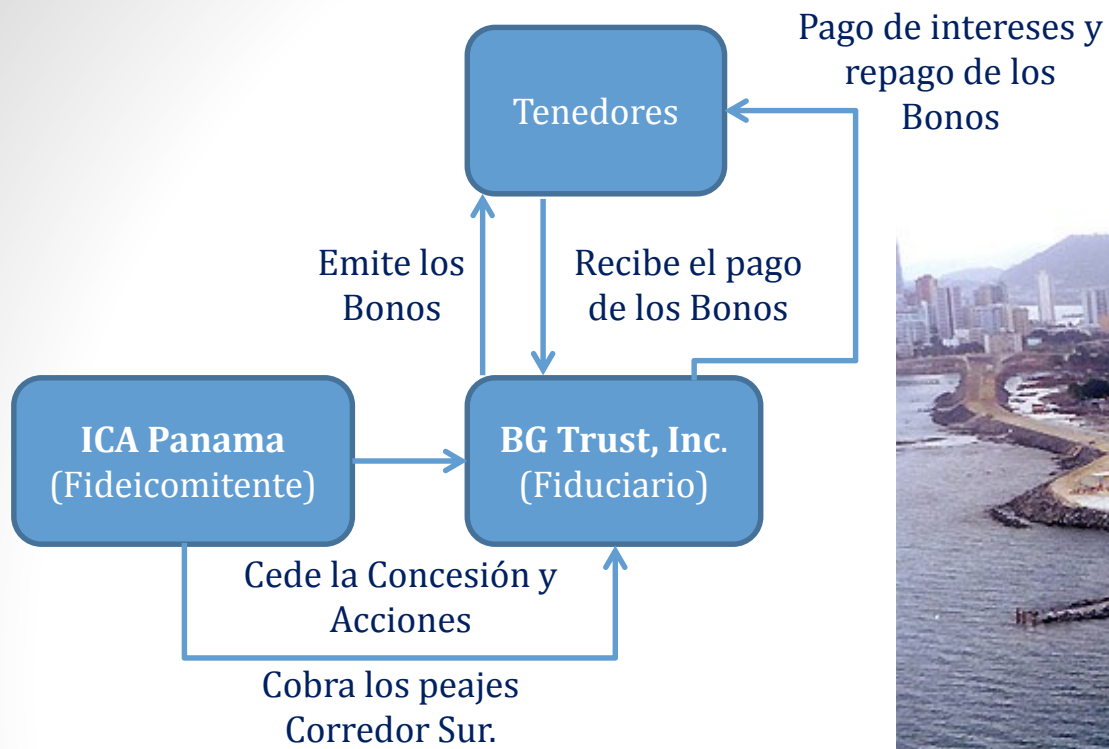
Tenedores

Pago de intereses y repago de los Bonos

Emite los Bonos

Recibe el pago de los Bonos

**ICA Panama**
(Fideicomitente)

**BG Trust, Inc**.
(Fiduciario)

Cede la Concesión y Acciones

Cobra los peajes Corredor Sur.